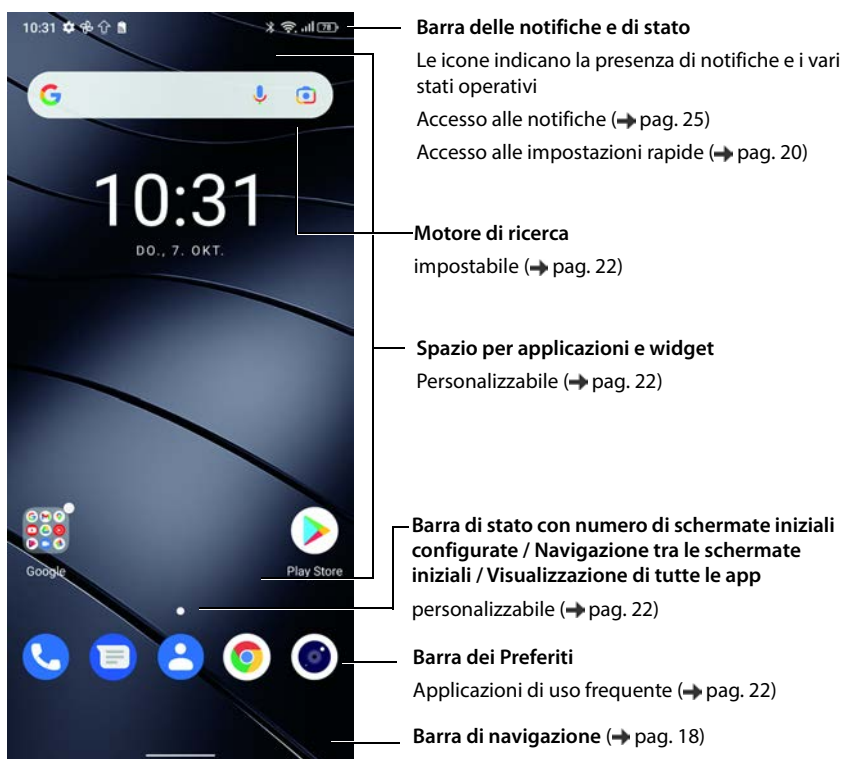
10:31

10:31

DO., 7. OKT.

Google

Play Store

**Barra delle notifiche e di stato**

Le icone indicano la presenza di notifiche e i vari stati operativi

Accesso alle notifiche (→ pag. 25)

Accesso alle impostazioni rapide (→ pag. 20)

**Motore di ricerca**

impostabile (→ pag. 22)

**Spazio per applicazioni e widget**

Personalizzabile (→ pag. 22)

**Barra di stato con numero di schermate iniziali configurate / Navigazione tra le schermate iniziali / Visualizzazione di tutte le app**

personalizzabile (→ pag. 22)

**Barra dei Preferiti**

Applicazioni di uso frequente (→ pag. 22)

**Barra di navigazione** (→ pag. 18)